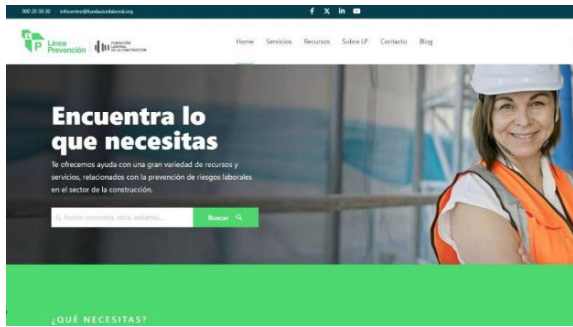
900 20 30 20 infocentro@fundacionlaboral.org

Línea Prevención | FUNDACIÓN LABORAL DE LA CONSTRUCCIÓN

Home Servicios Recursos Sobre LP Contacto Blog

Encuentra lo que necesitas

Te ofrecemos ayuda con una gran variedad de recursos y servicios, relacionados con la prevención de riesgos laborales en el sector de la construcción.

Ej. Acción correctiva, obra, andamio...

Buscar

¿QUÉ NECESITAS?